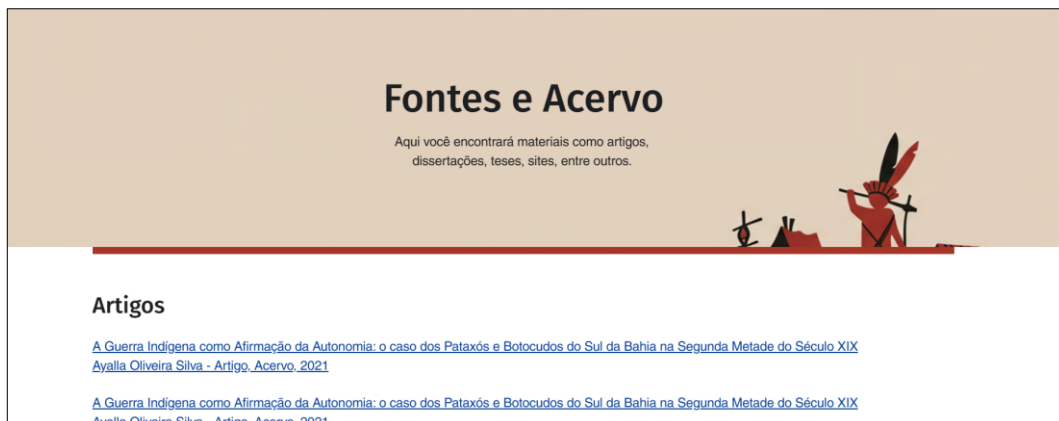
Fontes e Acervo

Aqui você encontrará materiais como artigos, dissertações, teses, sites, entre outros.

Artigos

A Guerra Indígena como Afirmação da Autonomia: o caso dos Pataxós e Botocudos do Sul da Bahia na Segunda Metade do Século XIX
Ayalla Oliveira Silva - Artigo, Acervo, 2021

A Guerra Indígena como Afirmação da Autonomia: o caso dos Pataxós e Botocudos do Sul da Bahia na Segunda Metade do Século XIX
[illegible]